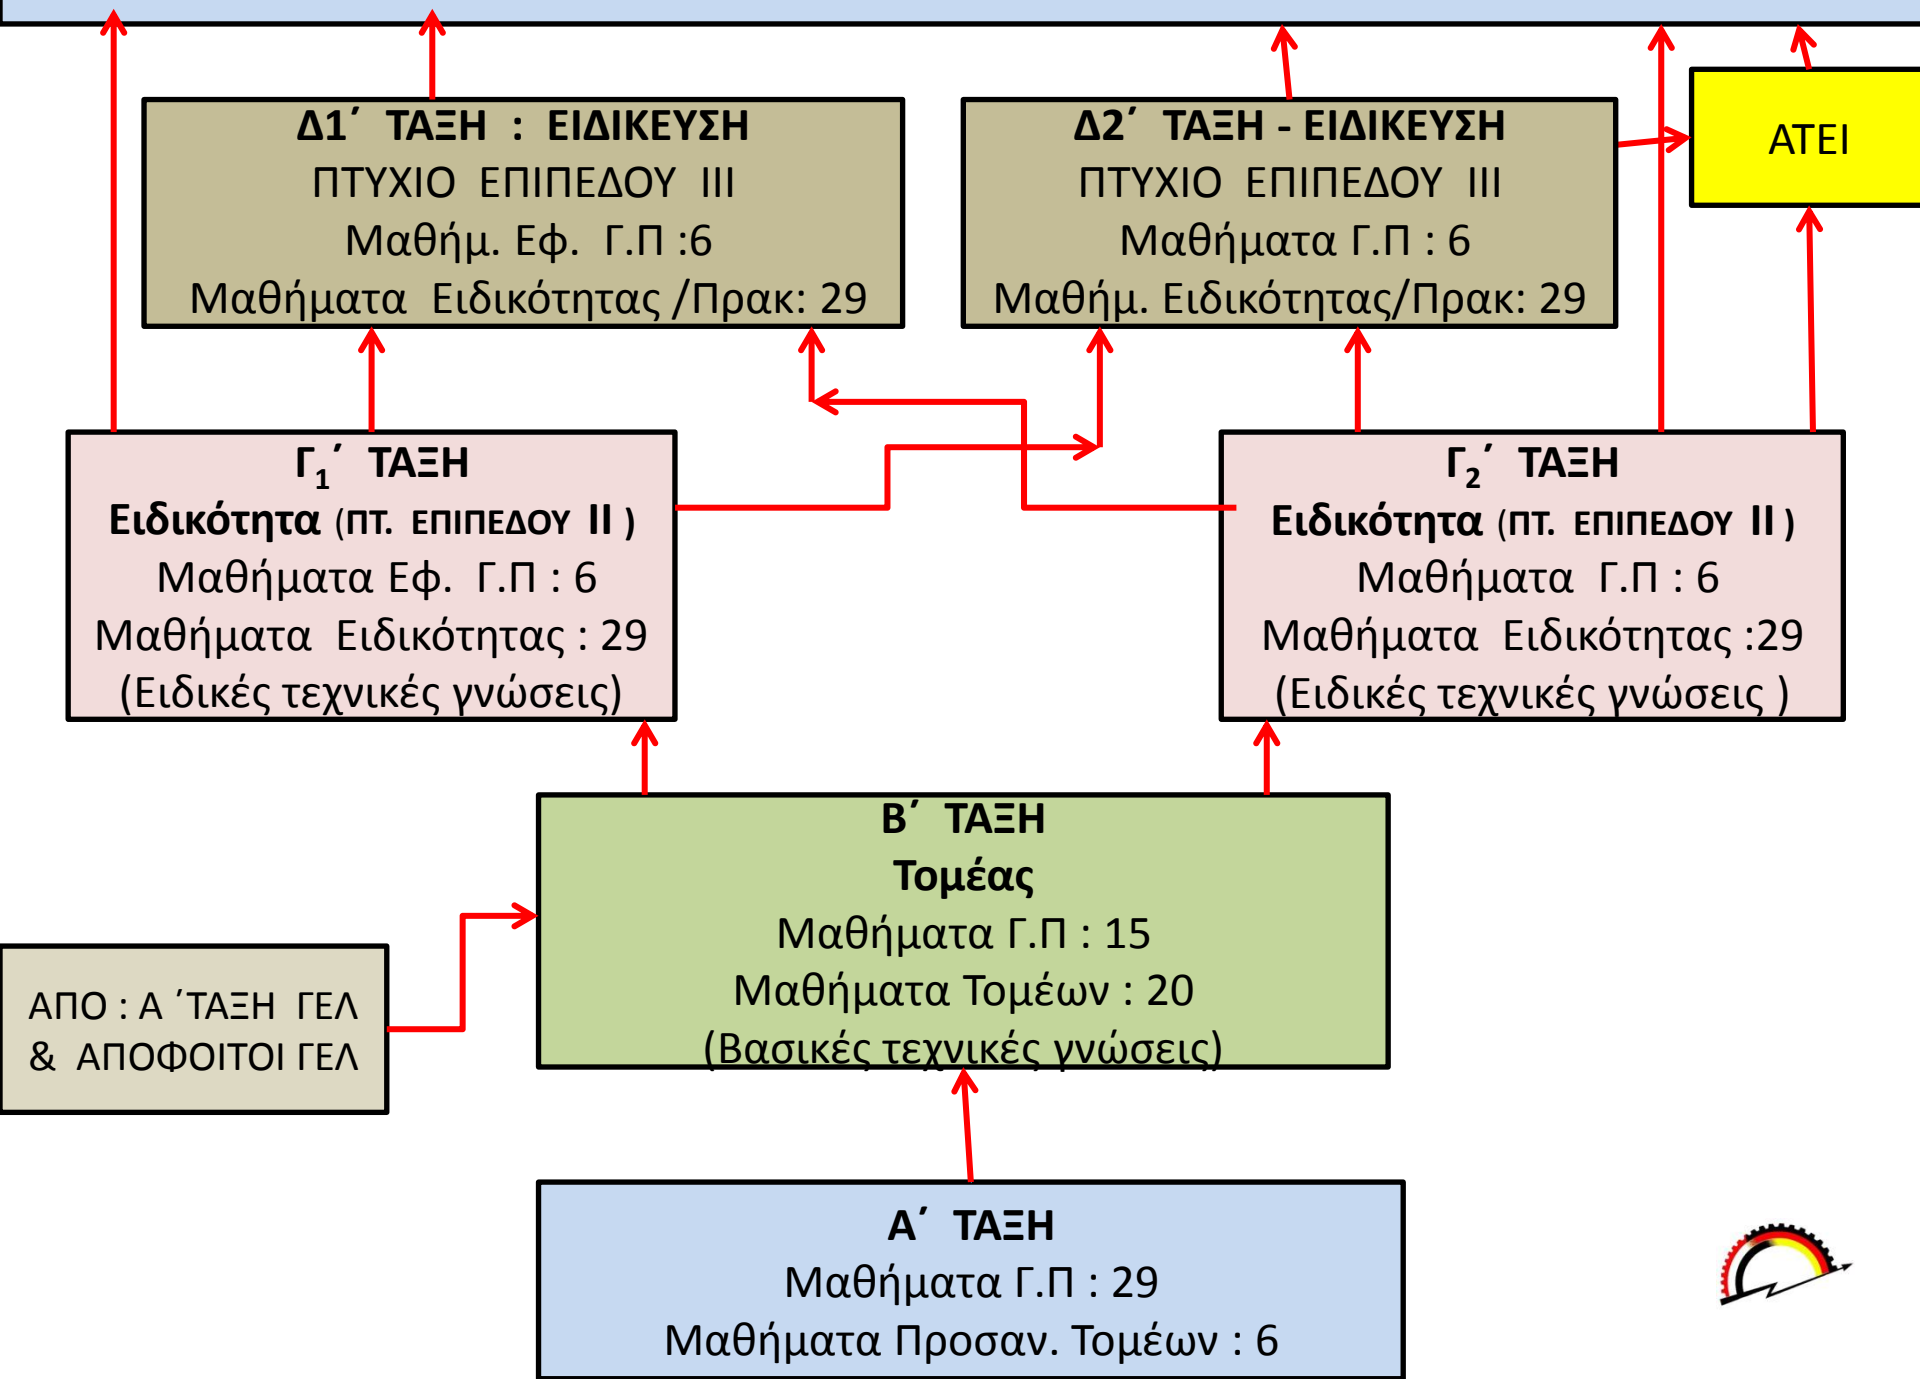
Δ1΄ ΤΑΞΗ : ΕΙΔΙΚΕΥΣΗ
ΠΤΥΧΙΟ ΕΠΙΠΕΔΟΥ ΙΙΙ
Μαθήμ. Εφ. Γ.Π :6
Μαθήματα Ειδικότητας /Πρακ: 29

Δ2΄ ΤΑΞΗ - ΕΙΔΙΚΕΥΣΗ
ΠΤΥΧΙΟ ΕΠΙΠΕΔΟΥ ΙΙΙ
Μαθήματα Γ.Π : 6
Μαθήμ. Ειδικότητας/Πρακ: 29

ΑΤΕΙ

$Γ_1$΄ ΤΑΞΗ
Ειδικότητα (ΠΤ. ΕΠΙΠΕΔΟΥ ΙΙ )
Μαθήματα Εφ. Γ.Π : 6
Μαθήματα Ειδικότητας : 29
(Ειδικές τεχνικές γνώσεις)

$Γ_2$΄ ΤΑΞΗ
Ειδικότητα (ΠΤ. ΕΠΙΠΕΔΟΥ ΙΙ )
Μαθήματα Γ.Π : 6
Μαθήματα Ειδικότητας :29
(Ειδικές τεχνικές γνώσεις )

Β΄ ΤΑΞΗ
Τομέας
Μαθήματα Γ.Π : 15
Μαθήματα Τομέων : 20
(Βασικές τεχνικές γνώσεις)

ΑΠΟ : Α ΄ΤΑΞΗ ΓΕΛ
& ΑΠΟΦΟΙΤΟΙ ΓΕΛ

Α΄ ΤΑΞΗ
Μαθήματα Γ.Π : 29
Μαθήματα Προσαν. Τομέων : 6